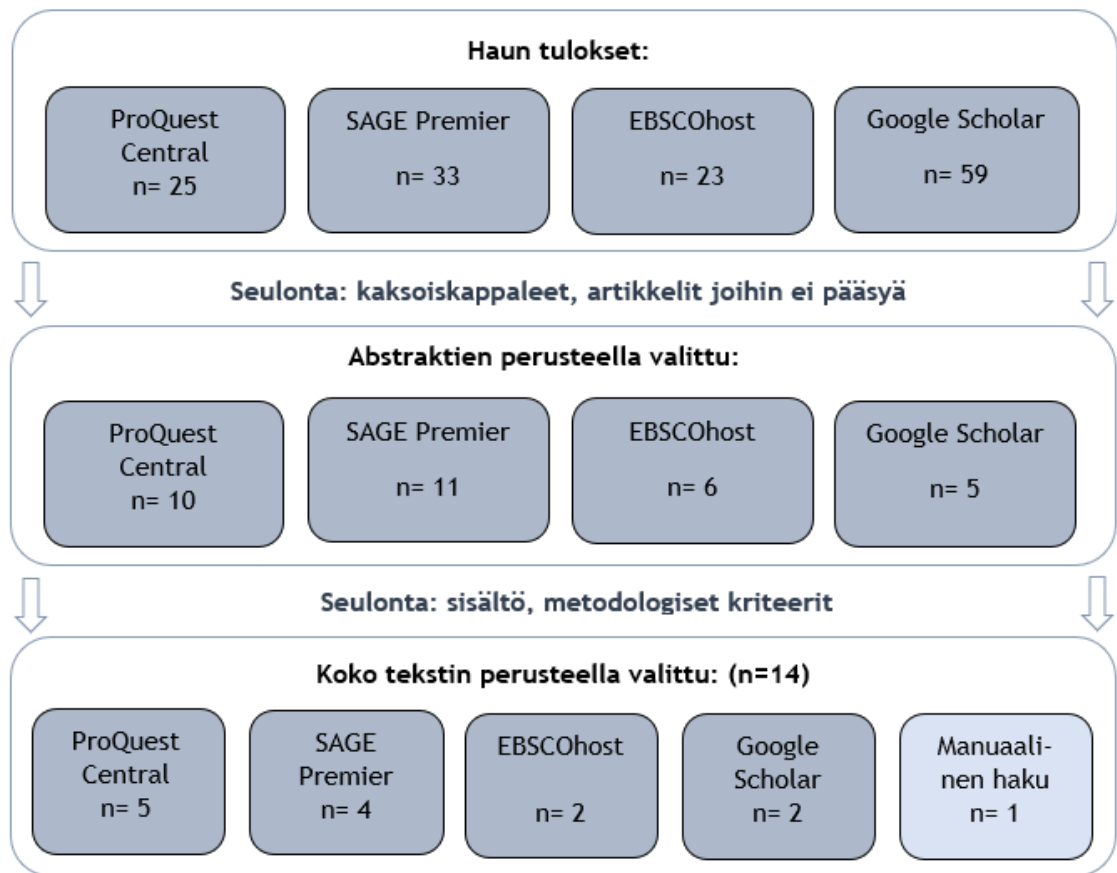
Haun tulokset:

ProQuest Central n= 25

SAGE Premier n= 33

EBSCOhost n= 23

Google Scholar n= 59

Seulonta: kaksoiskappaleet, artikkelit joihin ei pääsyä

Abstraktien perusteella valittu:

ProQuest Central n= 10

SAGE Premier n= 11

EBSCOhost n= 6

Google Scholar n= 5

Seulonta: sisältö, metodologiset kriteerit

Koko tekstin perusteella valittu: (n=14)

ProQuest Central n= 5

SAGE Premier n= 4

EBSCOhost n= 2

Google Scholar n= 2

Manuaalinen haku n= 1